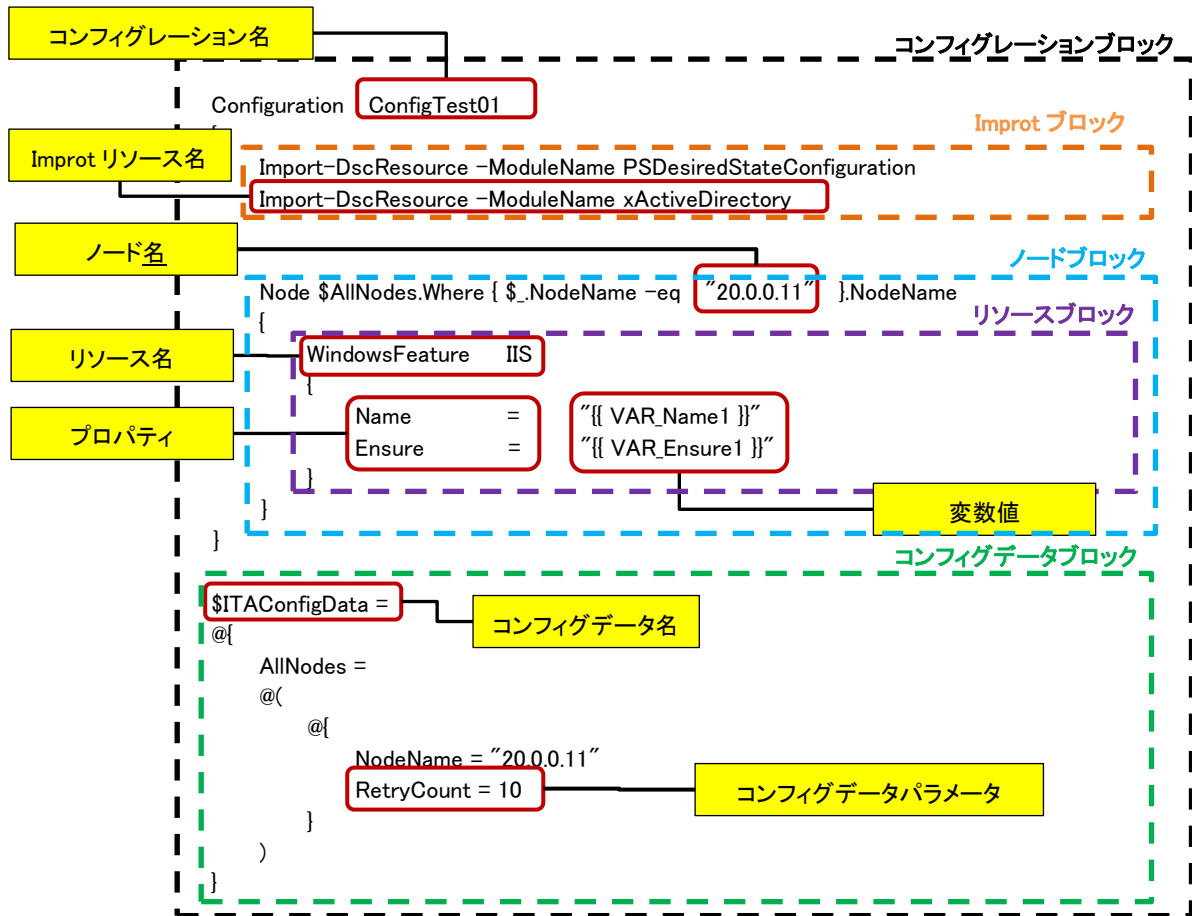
コンフィグレーション名

コンフィグレーションブロック

Configuration ConfigTest01
{

Improt ブロック

Improt リソース名

Import-DscResource -ModuleName PSDesiredStateConfiguration
Import-DscResource -ModuleName xActiveDirectory

ノード名

ノードブロック

Node $AllNodes.Where { $_.NodeName -eq "20.0.0.11" }.NodeName
{

リソースブロック

リソース名

WindowsFeature IIS
{

プロパティ

Name = "{{ VAR_Name1 }}"
Ensure = "{{ VAR_Ensure1 }}"
}

変数値

}
}

コンフィグデータブロック

$ITAConfigData =

コンフィグデータ名

@{
AllNodes =
@(
@{
NodeName = "20.0.0.11"
RetryCount = 10

コンフィグデータパラメータ

}
)
}